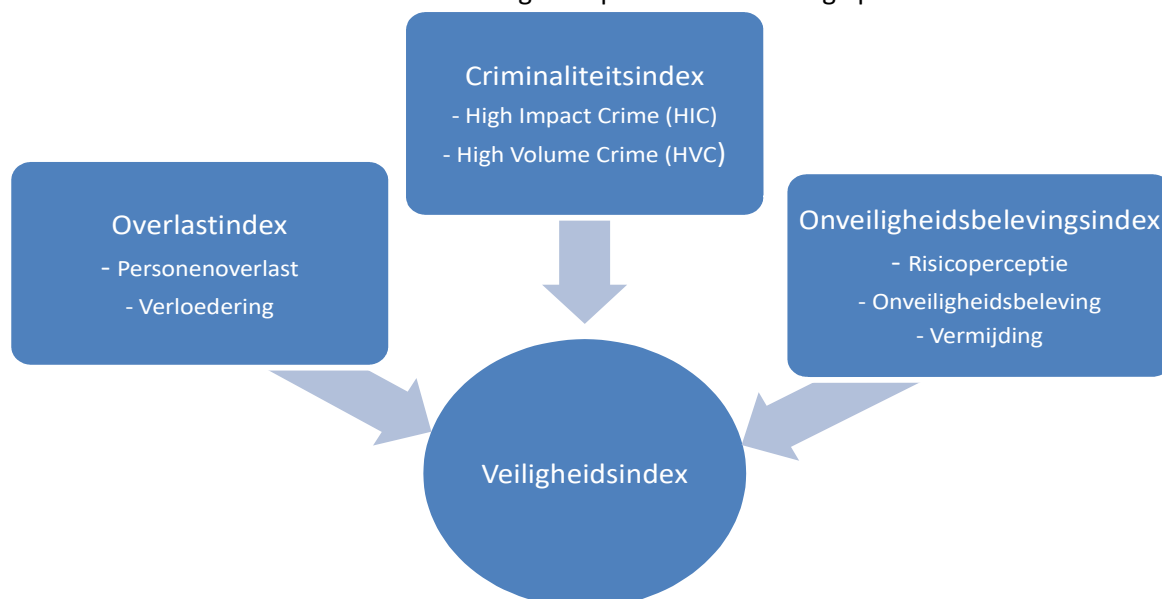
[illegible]

Criminaliteitsindex
- High Impact Crime (HIC)
- High Volume Crime (HVC)

Overlastindex
- Personenoverlast
- Verloedering

Onveiligheidsbelevingsindex
- Risicoperceptie
- Onveiligheidsbeleving
- Vermijding

Veiligheidsindex